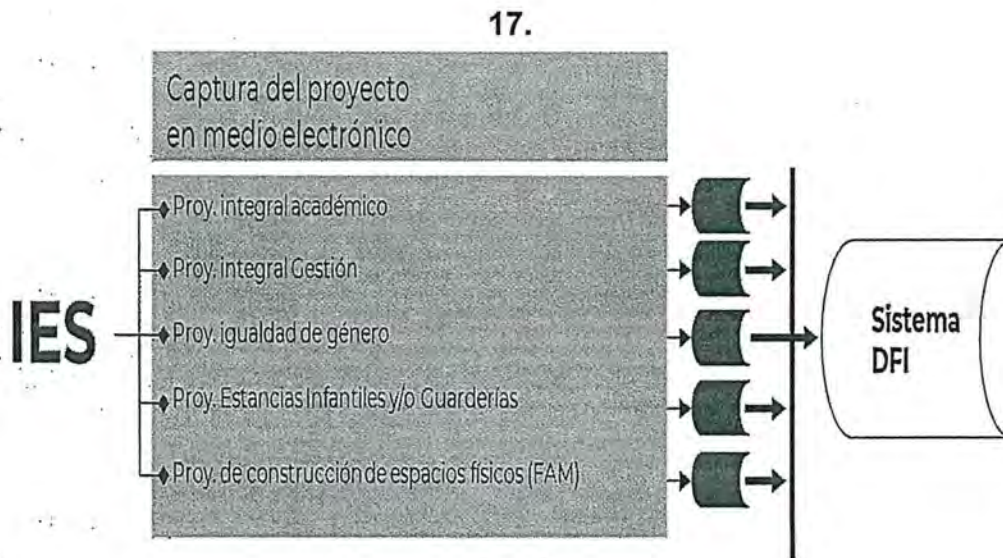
17.

Captura del proyecto en medio electrónico

IES

Proy. integral académico

Proy. integral Gestión

Proy. igualdad de género

Proy. Estancias Infantiles y/o Guarderías

Proy. de construcción de espacios físicos (FAM)

Sistema DFI